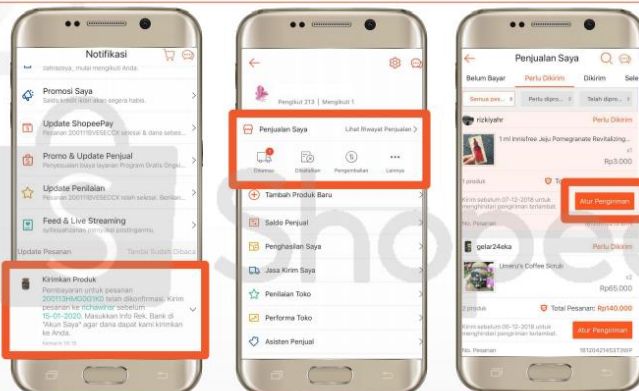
Notifikasi

rahasiaya, mulai menjadi Anda.

Promosi Saya

Promosi toko akan segera habis.

Update ShopeePay

Pesanan 2001116VESECCK selesai & dana sebesar

Promo & Update Penjual

Pelajari tentang program Gratis Ongkir

Update Penilaian

Pesanan 2001116VESECCK telah selesai. Berikan

Feed & Live Streaming

Update Pesanan Tandai Sudah Dibaca

Kirimkan Produk

Pembayaran untuk pesanan 200113HM0001KD telah dikonfirmasi. Kirim pesanan ke richawinr sebelum 15-01-2020. Masukkan Info Rek. Bank di "Akun Saya" agar dana dapat kami kirimkan ke Anda.

Pengikut 213 | Mengikuti 1

Penjualan Saya Lihat Riwayat Penjualan >

Dikemas Dibatalkan Pengembalian Lainnya

Tambah Produk Baru

Saldo Penjual

Penghasilan Saya

Jasa Kirim Saya

Penilaian Toko

Performa Toko

Asisten Penjual

Penjualan Saya

Belum Bayar Perlu Dikirim Dikirim Sele

Semua pes... Perlu dipro... Telah dipro...

rizkiyahr

1 ml Innisfree Jeju Pomegranate Revitalizing...

Rp3.000

1 produk

Kirim sebelum 07-12-2018 untuk menghindari pengiriman terlambat.

Atur Pengiriman

No. Pesanan

gelar24eka

Umeru's Coffee Scrub

Rp65.000

2 produk Total Pesanan: Rp140.000

Kirim sebelum 06-12-2018 untuk menghindari pengiriman terlambat.

Atur Pengiriman

No. Pesanan 1812042165373991

Shopee